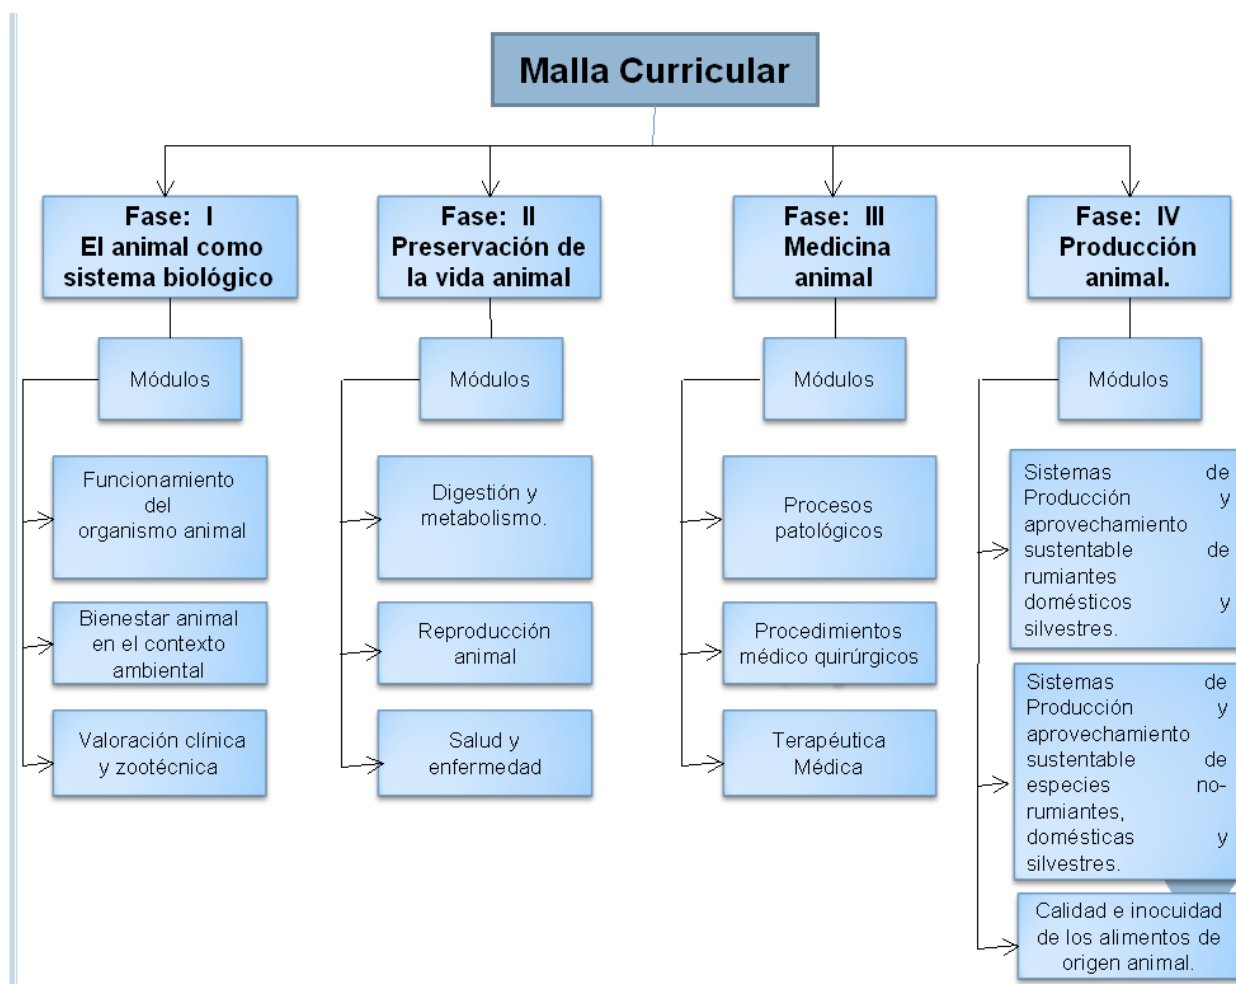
Malla Curricular

Fase: I
El animal como sistema biológico

Módulos

Funcionamiento del organismo animal

Bienestar animal en el contexto ambiental

Valoración clínica y zootécnica

Fase: II
Preservación de la vida animal

Módulos

Digestión y metabolismo.

Reproducción animal

Salud y enfermedad

Fase: III
Medicina animal

Módulos

Procesos patológicos

Procedimientos médico quirúrgicos

Terapéutica Médica

Fase: IV
Producción animal.

Módulos

Sistemas de Producción y aprovechamiento sustentable de rumiantes domésticos y silvestres.

Sistemas de Producción y aprovechamiento sustentable de especies no-rumiantes, domésticas y silvestres.

Calidad e inocuidad de los alimentos de origen animal.